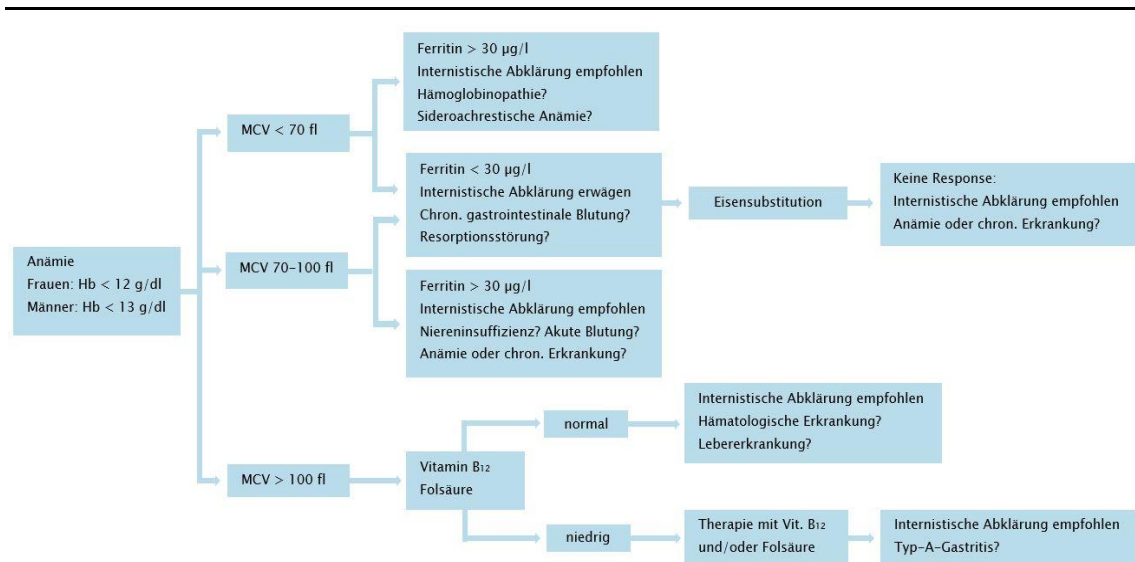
Anämie
Frauen: Hb < 12 g/dl
Männer: Hb < 13 g/dl

MCV < 70 fl

Ferritin > 30 µg/l
Internistische Abklärung empfohlen
Hämoglobinopathie?
Sideroachrestische Anämie?

MCV 70–100 fl

Ferritin < 30 µg/l
Internistische Abklärung erwägen
Chron. gastrointestinale Blutung?
Resorptionsstörung?

Eisensubstitution

Keine Response:
Internistische Abklärung empfohlen
Anämie oder chron. Erkrankung?

Ferritin > 30 µg/l
Internistische Abklärung empfohlen
Niereninsuffizienz? Akute Blutung?
Anämie oder chron. Erkrankung?

MCV > 100 fl

Vitamin $B_{12}$
Folsäure

normal

Internistische Abklärung empfohlen
Hämatologische Erkrankung?
Lebererkrankung?

niedrig

Therapie mit Vit. $B_{12}$
und/oder Folsäure

Internistische Abklärung empfohlen
Typ-A-Gastritis?